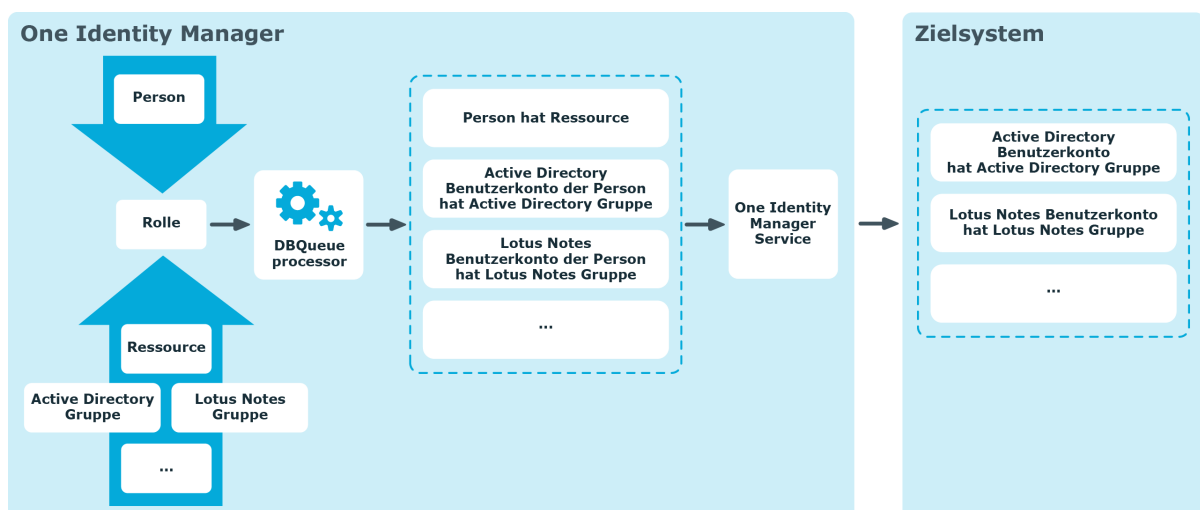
One Identity Manager

Person

Rolle

Ressource

Active Directory Gruppe

Lotus Notes Gruppe

...

DBQueue processor

Person hat Ressource

Active Directory Benutzerkonto der Person hat Active Directory Gruppe

Lotus Notes Benutzerkonto der Person hat Lotus Notes Gruppe

...

One Identity Manager Service

Zielsystem

Active Directory Benutzerkonto hat Active Directory Gruppe

Lotus Notes Benutzerkonto hat Lotus Notes Gruppe

...